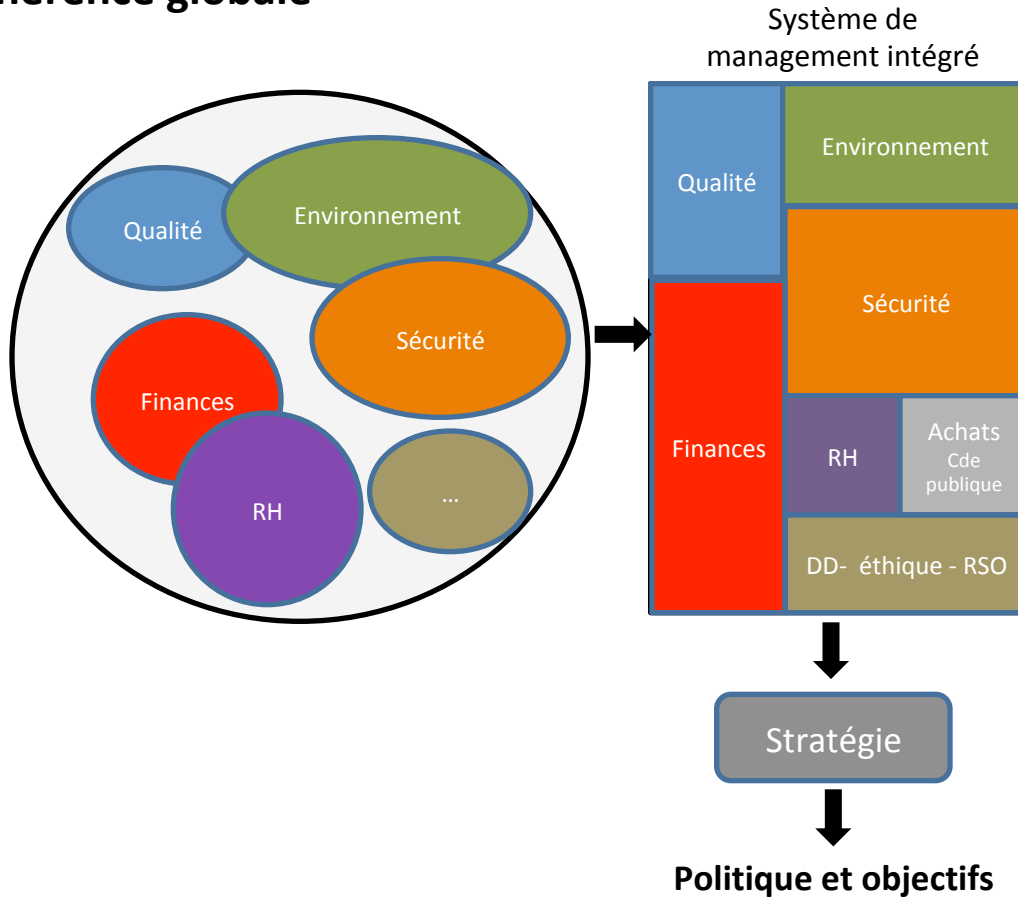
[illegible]hérence globale

Qualité

Environnement

Sécurité

Finances

RH

…

Système de management intégré

Qualité

Environnement

Sécurité

Finances

RH

Achats Cde publique

DD- éthique - RSO

Stratégie

Politique et objectifs